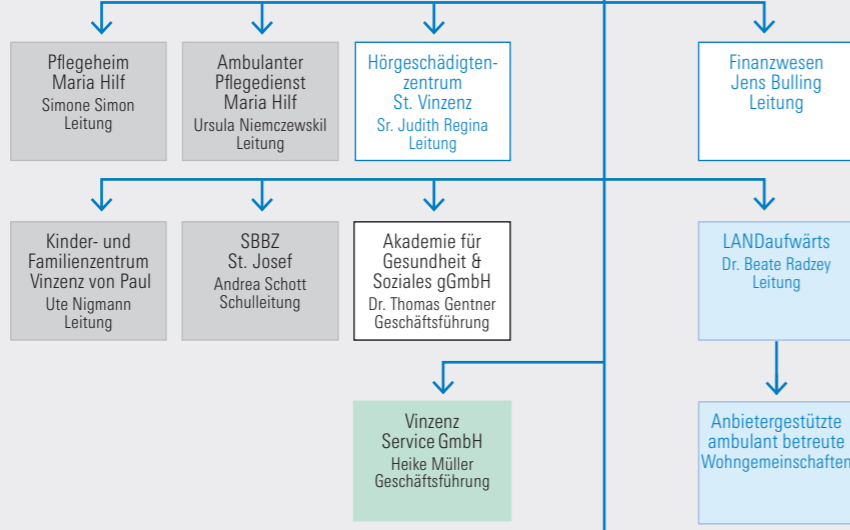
Pflegeheim Maria Hilf
Simone Simon
Leitung

Ambulanter Pflegedienst Maria Hilf
Ursula Niemczewskil
Leitung

Hörgeschädigtenzentrum St. Vinzenz
Sr. Judith Regina
Leitung

Finanzwesen
Jens Bulling
Leitung

Kinder- und Familienzentrum Vinzenz von Paul
Ute Nigmann
Leitung

SBBZ
St. Josef
Andrea Schott
Schulleitung

Akademie für Gesundheit & Soziales gGmbH
Dr. Thomas Gentner
Geschäftsführung

LANDaufwärts
Dr. Beate Radzey
Leitung

Vinzenz Service GmbH
Heike Müller
Geschäftsführung

Anbietergestützte ambulant betreute Wohngemeinschaften